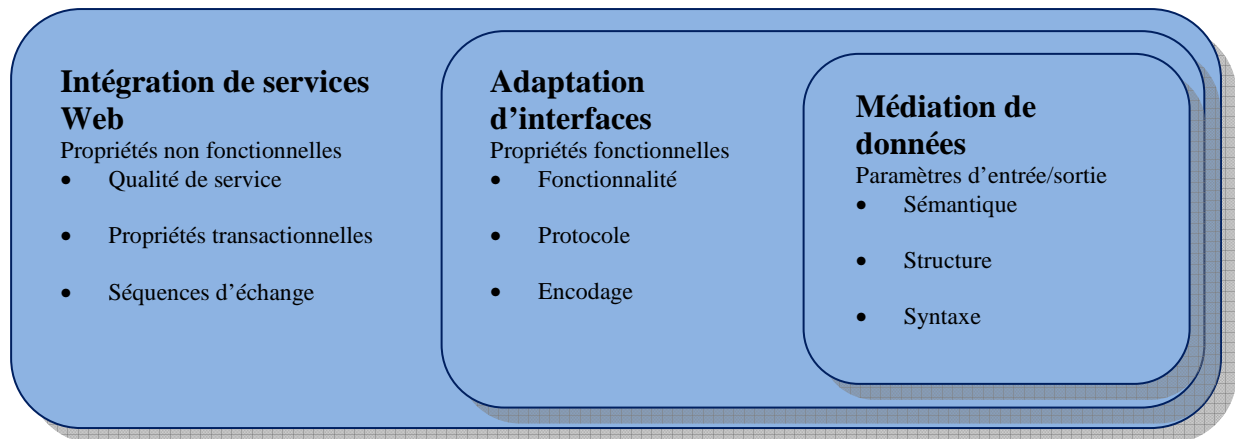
**Intégration de services Web**
Propriétés non fonctionnelles
- Qualité de service
- Propriétés transactionnelles
- Séquences d’échange

**Adaptation d’interfaces**
Propriétés fonctionnelles
- Fonctionnalité
- Protocole
- Encodage

**Médiation de données**
Paramètres d’entrée/sortie
- Sémantique
- Structure
- Syntaxe